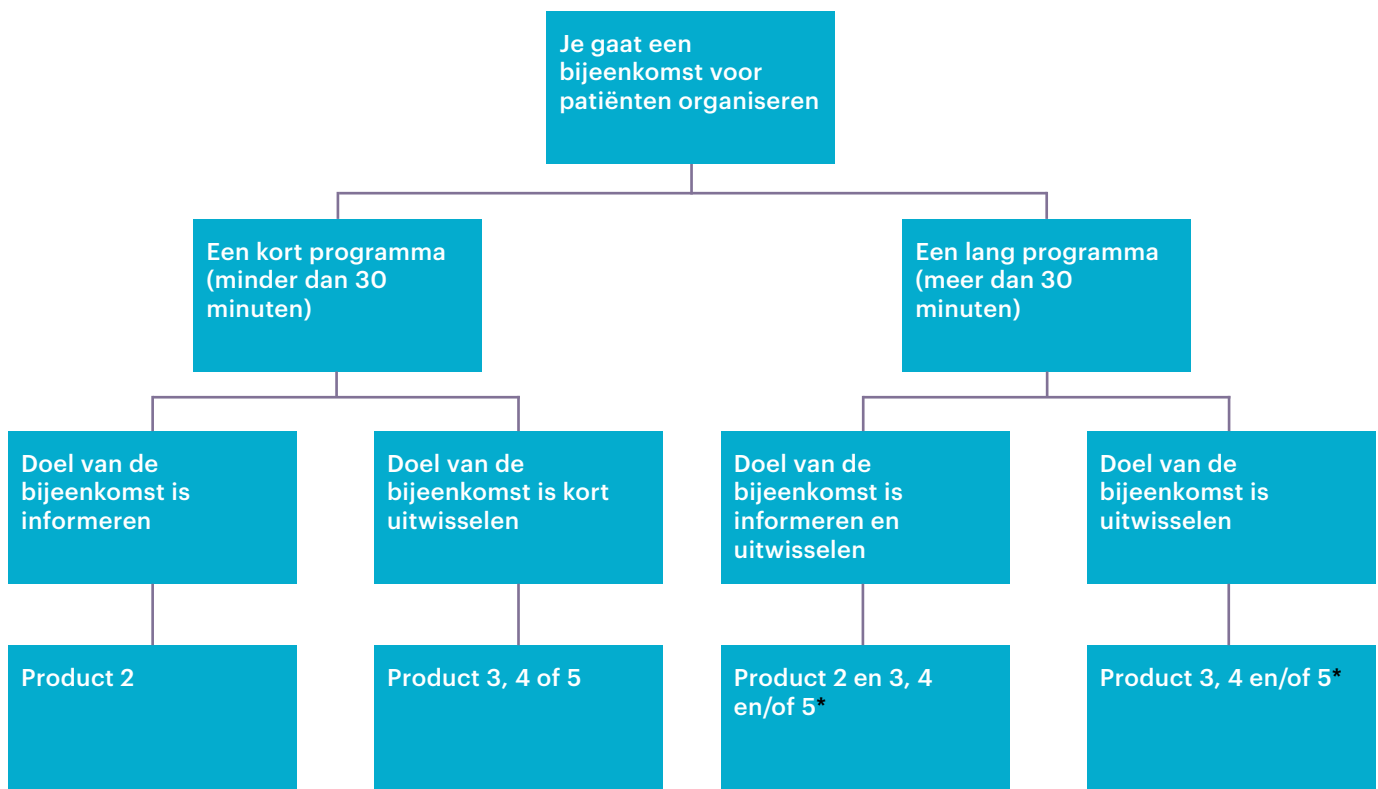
Je gaat een bijeenkomst voor patiënten organiseren

Een kort programma (minder dan 30 minuten)

Een lang programma (meer dan 30 minuten)

Doel van de bijeenkomst is informeren

Doel van de bijeenkomst is kort uitwisselen

Doel van de bijeenkomst is informeren en uitwisselen

Doel van de bijeenkomst is uitwisselen

Product 2

Product 3, 4 of 5

Product 2 en 3, 4 en/of 5*

Product 3, 4 en/of 5*